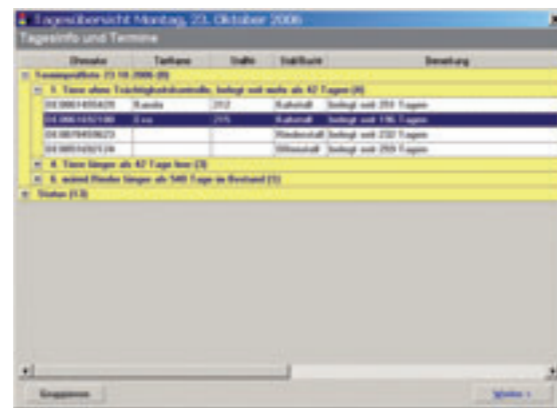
Tagesübersicht Montag, 23. Oktober 2006

Tagesinfo und Termine

| Ohrmarke | Tiername | Stallnr. | Stallbucht | Bemerkung |
|---|---|---|---|---|
| Terminprüfung 23.10.2006 (8) | | | | |
| 1. Tiere ohne Trächtigkeitskontrolle, belegt seit mehr als 42 Tagen (4) | | | | |
| DE0801455420 | Karola | 212 | Kuhstall | belegt seit 251 Tagen |
| DE0801455180 | Eva | 215 | Kuhstall | belegt seit 195 Tagen |
| DE0870459623 | | | Rinderstall | belegt seit 232 Tagen |
| DE0805492124 | | | Altbaustall | belegt seit 269 Tagen |
| 4. Tiere länger als 42 Tage hoc (3) | | | | |
| 6. männl. Rinder länger als 540 Tage im Bestand (1) | | | | |
| Status (13) | | | | |

Gruppieren

Weiter >